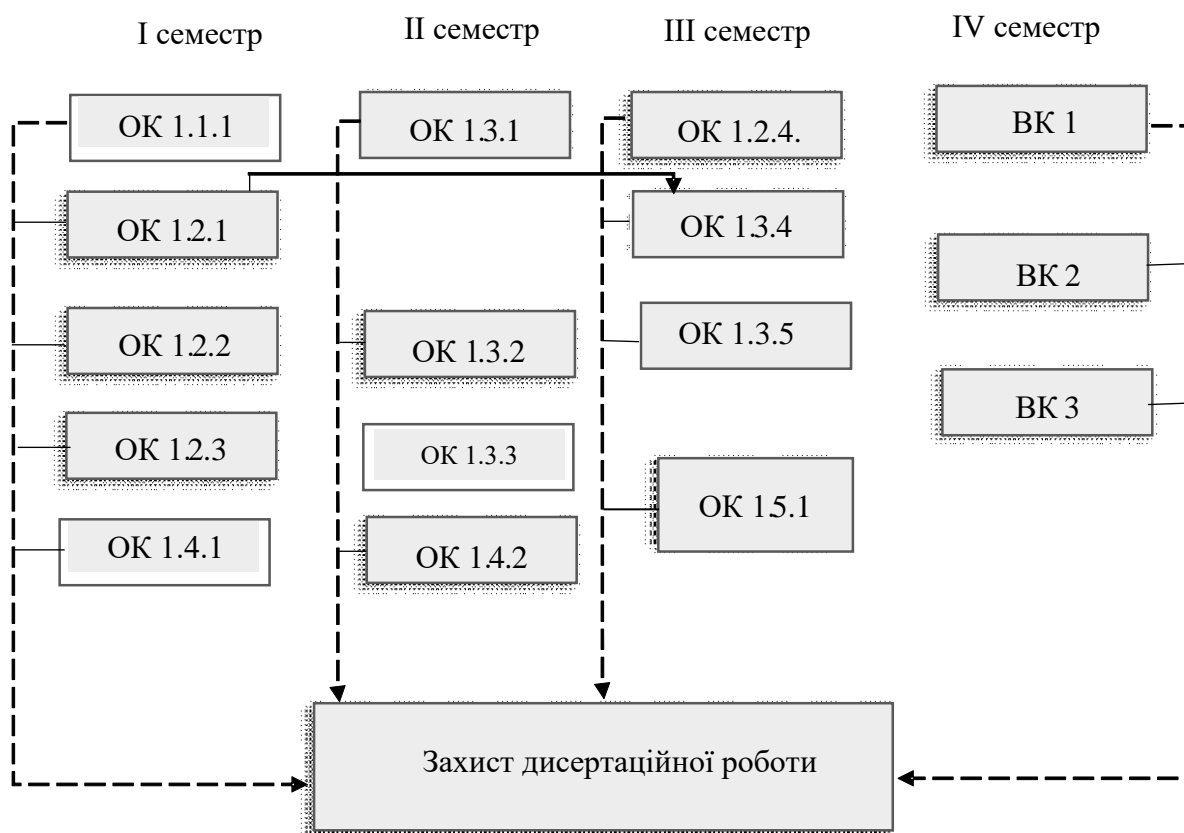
I семестр

II семестр

III семестр

IV семестр

ОК 1.1.1

ОК 1.2.1

ОК 1.2.2

ОК 1.2.3

ОК 1.4.1

ОК 1.3.1

ОК 1.3.2

ОК 1.3.3

ОК 1.4.2

ОК 1.2.4.

ОК 1.3.4

ОК 1.3.5

ОК 15.1

ВК 1

ВК 2

ВК 3

Захист дисертаційної роботи